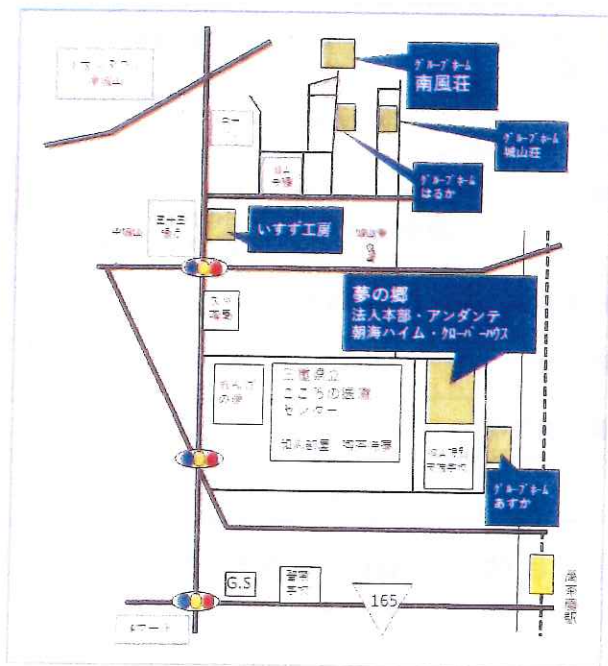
グループホーム
南風荘

グループホーム
城山荘

グループホーム
はるか

いすず工房

夢の郷
法人本部・アンダンテ
朝海ハイム・クローバーハウス

三重県立
こころの医療
センター

グループホーム
あすか

G.S

165

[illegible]

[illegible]

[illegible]

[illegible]

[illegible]

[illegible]

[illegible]

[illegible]

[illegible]

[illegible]

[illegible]

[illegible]

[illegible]駅